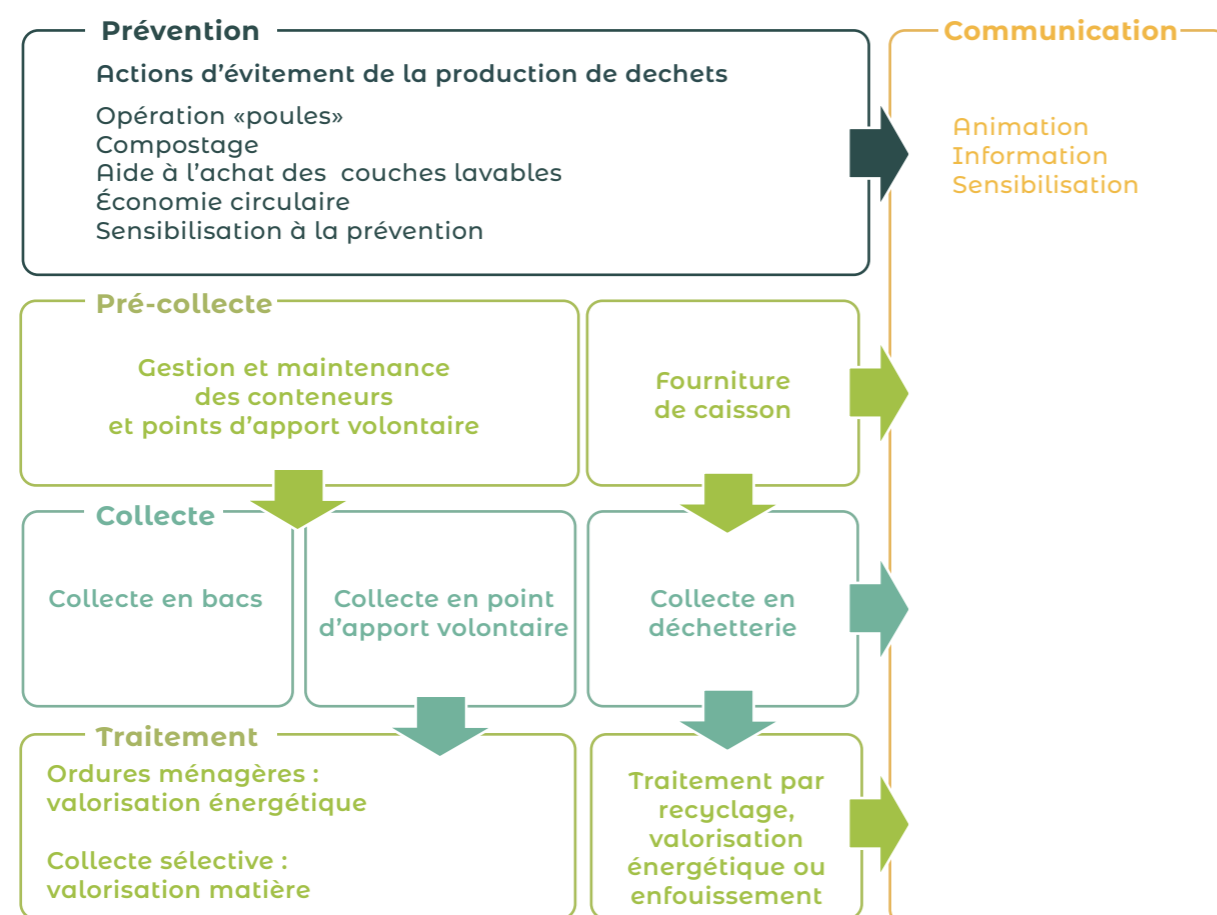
Prévention

Actions d’évitement de la production de dechets

Opération «poules»
Compostage
Aide à l’achat des couches lavables
Économie circulaire
Sensibilisation à la prévention

Communication

Animation
Information
Sensibilisation

Pré-collecte

Gestion et maintenance des conteneurs et points d’apport volontaire

Fourniture de caisson

Collecte

Collecte en bacs

Collecte en point d’apport volontaire

Collecte en déchetterie

Traitement

Ordures ménagères : valorisation énergétique

Collecte sélective : valorisation matière

Traitement par recyclage, valorisation énergétique ou enfouissement